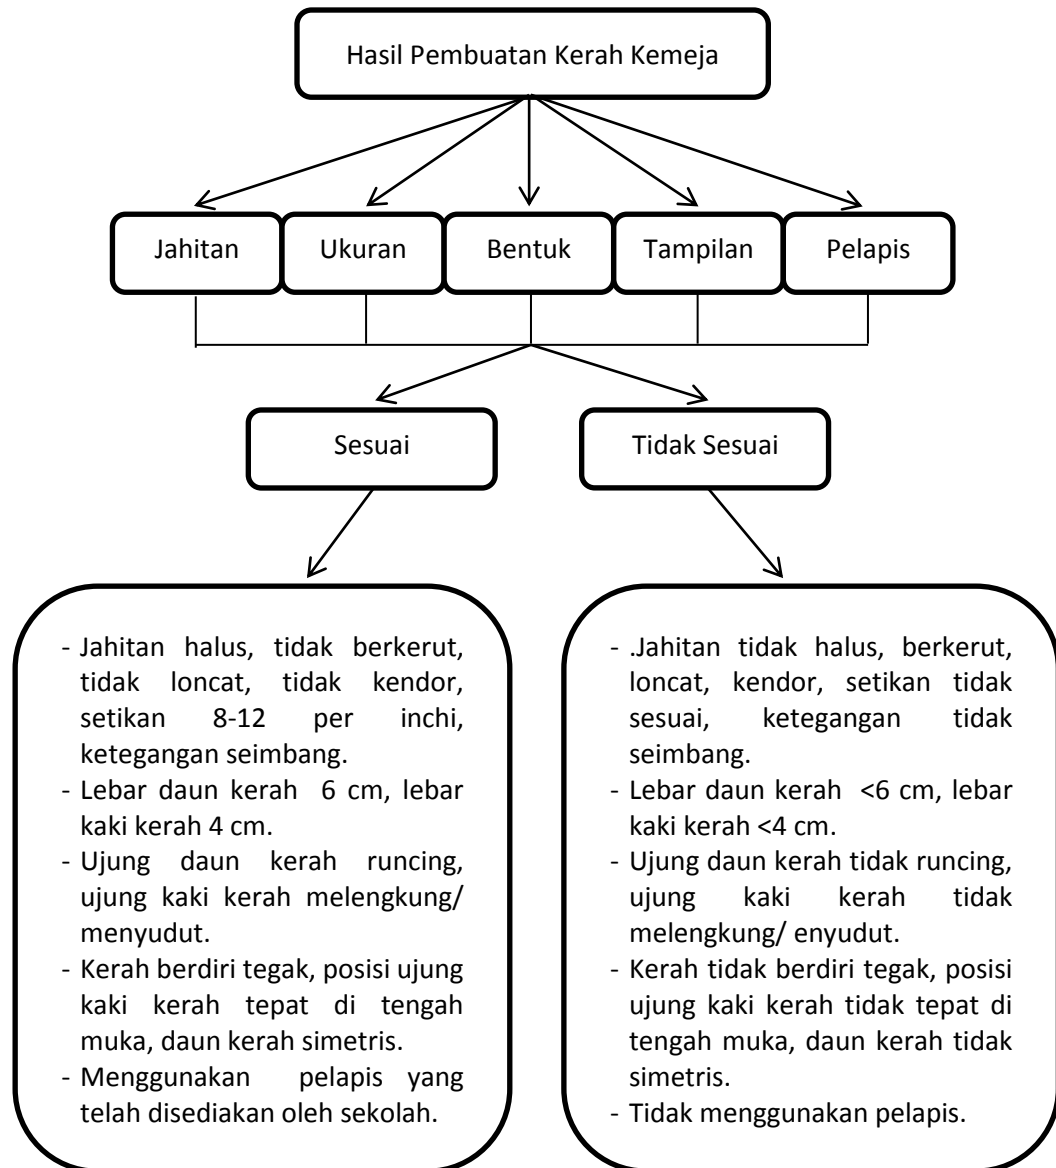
Hasil Pembuatan Kerah Kemeja

Jahitan

Ukuran

Bentuk

Tampilan

Pelapis

Sesuai

Tidak Sesuai

- Jahitan halus, tidak berkerut, tidak loncat, tidak kendor, setikan 8-12 per inchi, ketegangan seimbang.
- Lebar daun kerah 6 cm, lebar kaki kerah 4 cm.
- Ujung daun kerah runcing, ujung kaki kerah melengkung/ menyudut.
- Kerah berdiri tegak, posisi ujung kaki kerah tepat di tengah muka, daun kerah simetris.
- Menggunakan pelapis yang telah disediakan oleh sekolah.

- .Jahitan tidak halus, berkerut, loncat, kendor, setikan tidak sesuai, ketegangan tidak seimbang.
- Lebar daun kerah <6 cm, lebar kaki kerah <4 cm.
- Ujung daun kerah tidak runcing, ujung kaki kerah tidak melengkung/ enyudut.
- Kerah tidak berdiri tegak, posisi ujung kaki kerah tidak tepat di tengah muka, daun kerah tidak simetris.
- Tidak menggunakan pelapis.